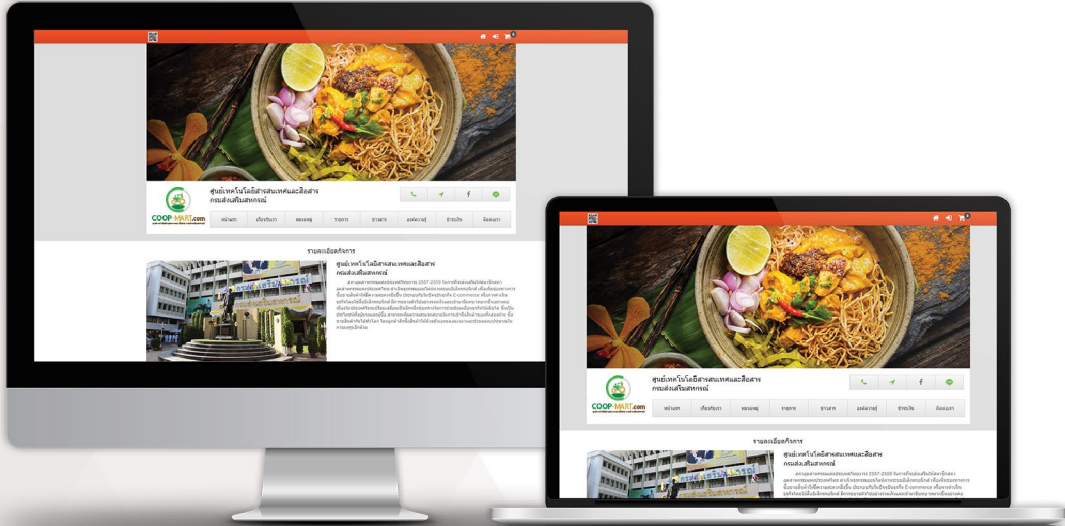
ศูนย์เทคโนโลยีสารสนเทศและสื่อสาร
กรมส่งเสริมสหกรณ์

COOP-MART.com

หน้าแรก | เกี่ยวกับเรา | ของเรา | รายการ | ข่าวสาร | ลงประกาศ | ช่วยเหลือ | ติดต่อเรา

รายละเอียดกิจการ

ศูนย์เทคโนโลยีสารสนเทศและสื่อสาร
กรมส่งเสริมสหกรณ์

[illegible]

ศูนย์เทคโนโลยีสารสนเทศและสื่อสาร
กรมส่งเสริมสหกรณ์

COOP-MART.com

หน้าแรก | เกี่ยวกับเรา | ของเรา | รายการ | ข่าวสาร | ลงประกาศ | ช่วยเหลือ | ติดต่อเรา

รายละเอียดกิจการ

ศูนย์เทคโนโลยีสารสนเทศและสื่อสาร
กรมส่งเสริมสหกรณ์

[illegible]